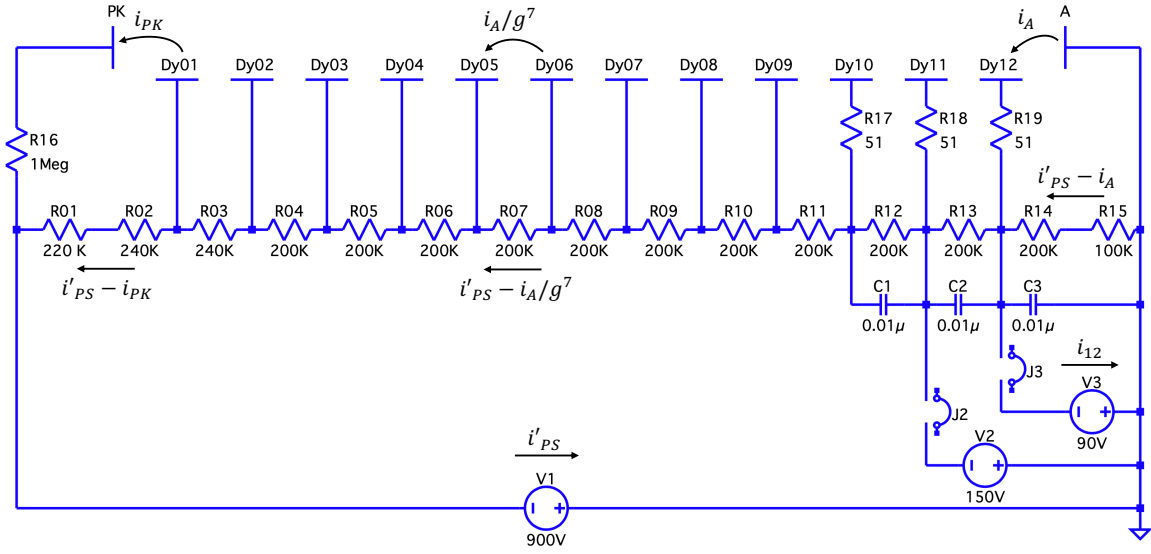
PK $i_{PK}$

$i_A/g^7$

$i_A$ A

Dy01 Dy02 Dy03 Dy04 Dy05 Dy06 Dy07 Dy08 Dy09 Dy10 Dy11 Dy12

R16
1Meg

R17
51

R18
51

R19
51

$i'_{PS} - i_A$

R01 R02 R03 R04 R05 R06 R07 R08 R09 R10 R11 R12 R13 R14 R15

220 K 240K 240K 200K 200K 200K 200K 200K 200K 200K 200K 200K 200K 200K 100K

$i'_{PS} - i_{PK}$

$i'_{PS} - i_A/g^7$

C1
0.01$\mu$

C2
0.01$\mu$

C3
0.01$\mu$

$i_{12}$

J3

V3
90V

J2

V2
150V

$i'_{PS}$

V1
900V